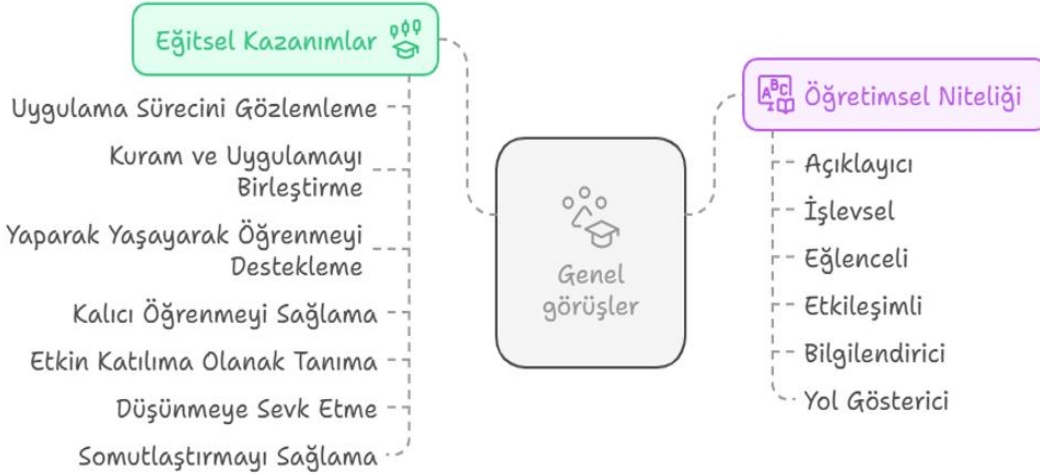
Eğitsel Kazanımlar

Uygulama Sürecini Gözlemleme

Kuram ve Uygulamayı Birleştirme

Yaparak Yaşayarak Öğrenmeyi Destekleme

Kalıcı Öğrenmeyi Sağlama

Etkin Katılıma Olanak Tanıma

Düşünmeye Sevk Etme

Somutlaştırmayı Sağlama

Genel görüşler

Öğretimsel Niteliği

Açıklayıcı

İşlevsel

Eğlenceli

Etkileşimli

Bilgilendirici

Yol Gösterici